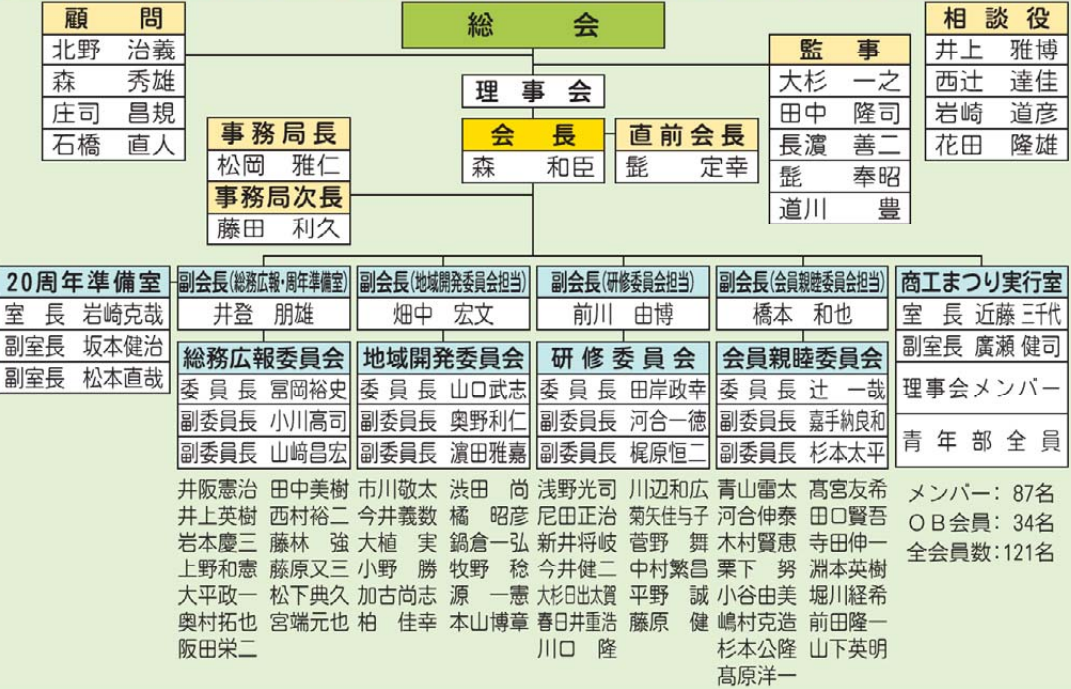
総　会

顧　問
北野　治義
森　秀雄
庄司　昌規
石橋　直人

相談役
井上　雅博
西辻　達佳
岩崎　道彦
花田　隆雄

理事会

監　事
大杉　一之
田中　隆司
長濱　善二
髭　奉昭
道川　豊

事務局長
松岡　雅仁
事務局次長
藤田　利久

会　長
森　和臣

直前会長
髭　定幸

20周年準備室
室　長　岩崎克哉
副室長　坂本健治
副室長　松本直哉

副会長(総務広報・周年準備室)
井登　朋雄

副会長(地域開発委員会担当)
畑中　宏文

副会長(研修委員会担当)
前川　由博

副会長(会員親睦委員会担当)
橋本　和也

商工まつり実行室
室　長　近藤三千代
副室長　廣瀬健司
理事会メンバー
青年部全員

総務広報委員会
委員長　冨岡裕史
副委員長　小川高司
副委員長　山﨑昌宏

地域開発委員会
委員長　山口武志
副委員長　奥野利仁
副委員長　濵田雅嘉

研修委員会
委員長　田岸政幸
副委員長　河合一徳
副委員長　梶原恒二

会員親睦委員会
委員長　辻　一哉
副委員長　嘉手納良和
副委員長　杉本太平

井阪憲治　井上英樹　岩本慶三　上野和憲　大平政一　奥村拓也　阪田栄二
田中美樹　西村裕二　藤林　強　藤原又三　松下典久　宮端元也

市川敬太　今井義数　大植　実　小野　勝　加古尚志　柏　佳幸
渋田　尚　橘　昭彦　鍋倉一弘　牧野　稔　源　一憲　本山博章

浅野光司　尼田正治　新井将岐　今井健二　大杉日出夫賀　春日井重浩　川口　隆
川辺和広　菊矢佳与子　菅野　舞　中村繁昌　平野　誠　藤原　健

青山雷太　河合伸泰　木村賢恵　栗下　努　小谷由美　嶋村克造　杉本公隆　髙原洋一
髙宮友希　田口賢吾　寺田伸一　淵本英樹　堀川経希　前田隆一　山下英明

メンバー：87名
ＯＢ会員：34名
全会員数：121名